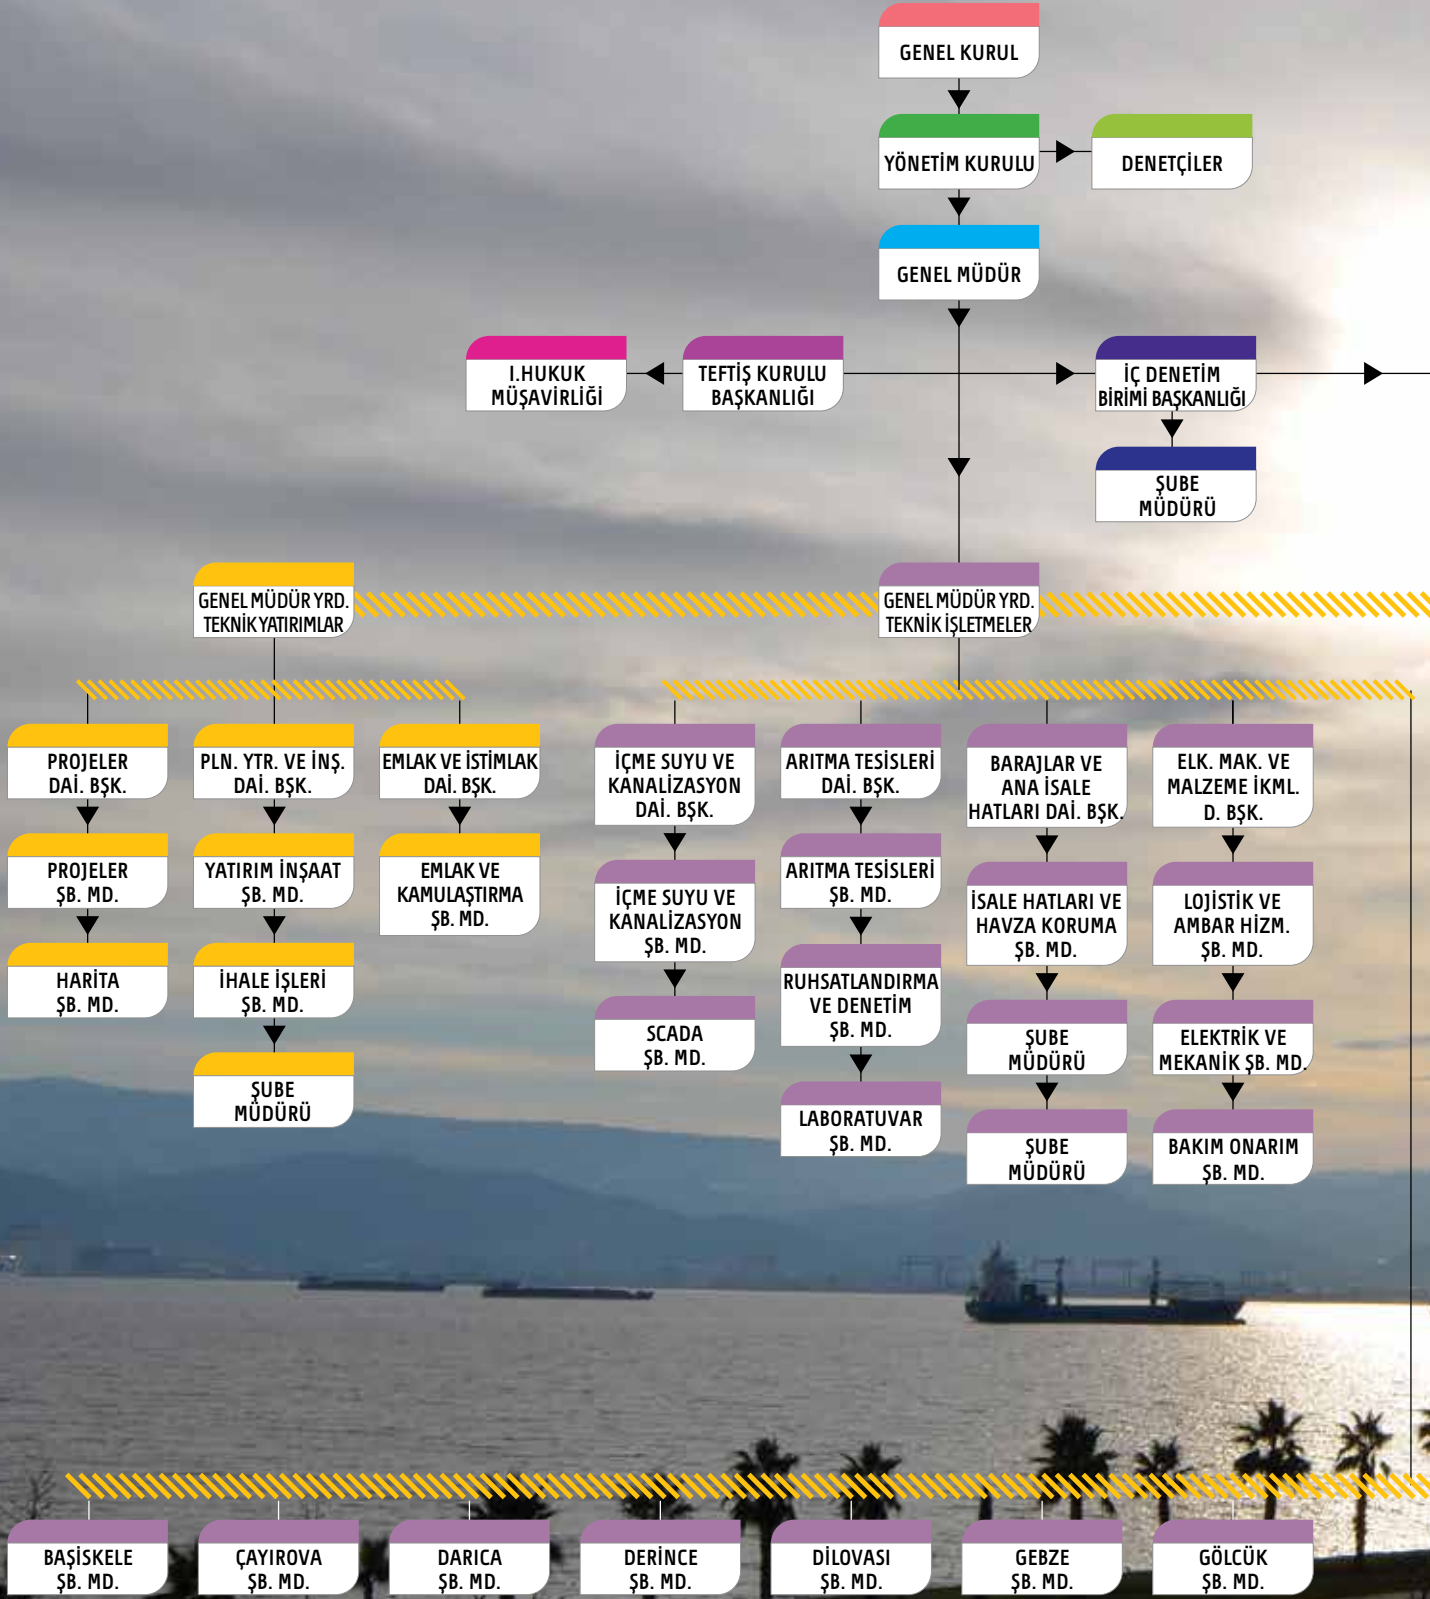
GENEL KURUL

YÖNETİM KURULU

DENETÇİLER

GENEL MÜDÜR

I.HUKUK MÜŞAVİRLİĞİ

TEFTİŞ KURULU BAŞKANLIĞI

İÇ DENETİM BİRİMİ BAŞKANLIĞI

ŞUBE MÜDÜRÜ

GENEL MÜDÜR YRD. TEKNİK YATIRIMLAR

GENEL MÜDÜR YRD. TEKNİK İŞLETMELER

PROJELER DAİ. BŞK.

PROJELER ŞB. MD.

HARİTA ŞB. MD.

PLN. YTR. VE İNŞ. DAİ. BŞK.

YATIRIM İNŞAAT ŞB. MD.

İHALE İŞLERİ ŞB. MD.

ŞUBE MÜDÜRÜ

EMLAK VE İSTİMLAK DAİ. BŞK.

EMLAK VE KAMULAŞTIRMA ŞB. MD.

İÇME SUYU VE KANALİZASYON DAİ. BŞK.

İÇME SUYU VE KANALİZASYON ŞB. MD.

SCADA ŞB. MD.

ARITMA TESİSLERİ DAİ. BŞK.

ARITMA TESİSLERİ ŞB. MD.

RUHSATLANDIRMA VE DENETİM ŞB. MD.

LABORATUVAR ŞB. MD.

BARAJLAR VE ANA İSALE HATLARI DAİ. BŞK.

İSALE HATLARI VE HAVZA KORUMA ŞB. MD.

ŞUBE MÜDÜRÜ

ŞUBE MÜDÜRÜ

ELK. MAK. VE MALZEME İKML. D. BŞK.

LOJİSTİK VE AMBAR HİZM. ŞB. MD.

ELEKTRİK VE MEKANİK ŞB. MD.

BAKIM ONARIM ŞB. MD.

BAŞİSKELE ŞB. MD.

ÇAYIROVA ŞB. MD.

DARICA ŞB. MD.

DERİNCE ŞB. MD.

DİLOVASI ŞB. MD.

GEBZE ŞB. MD.

GÖLCÜK ŞB. MD.